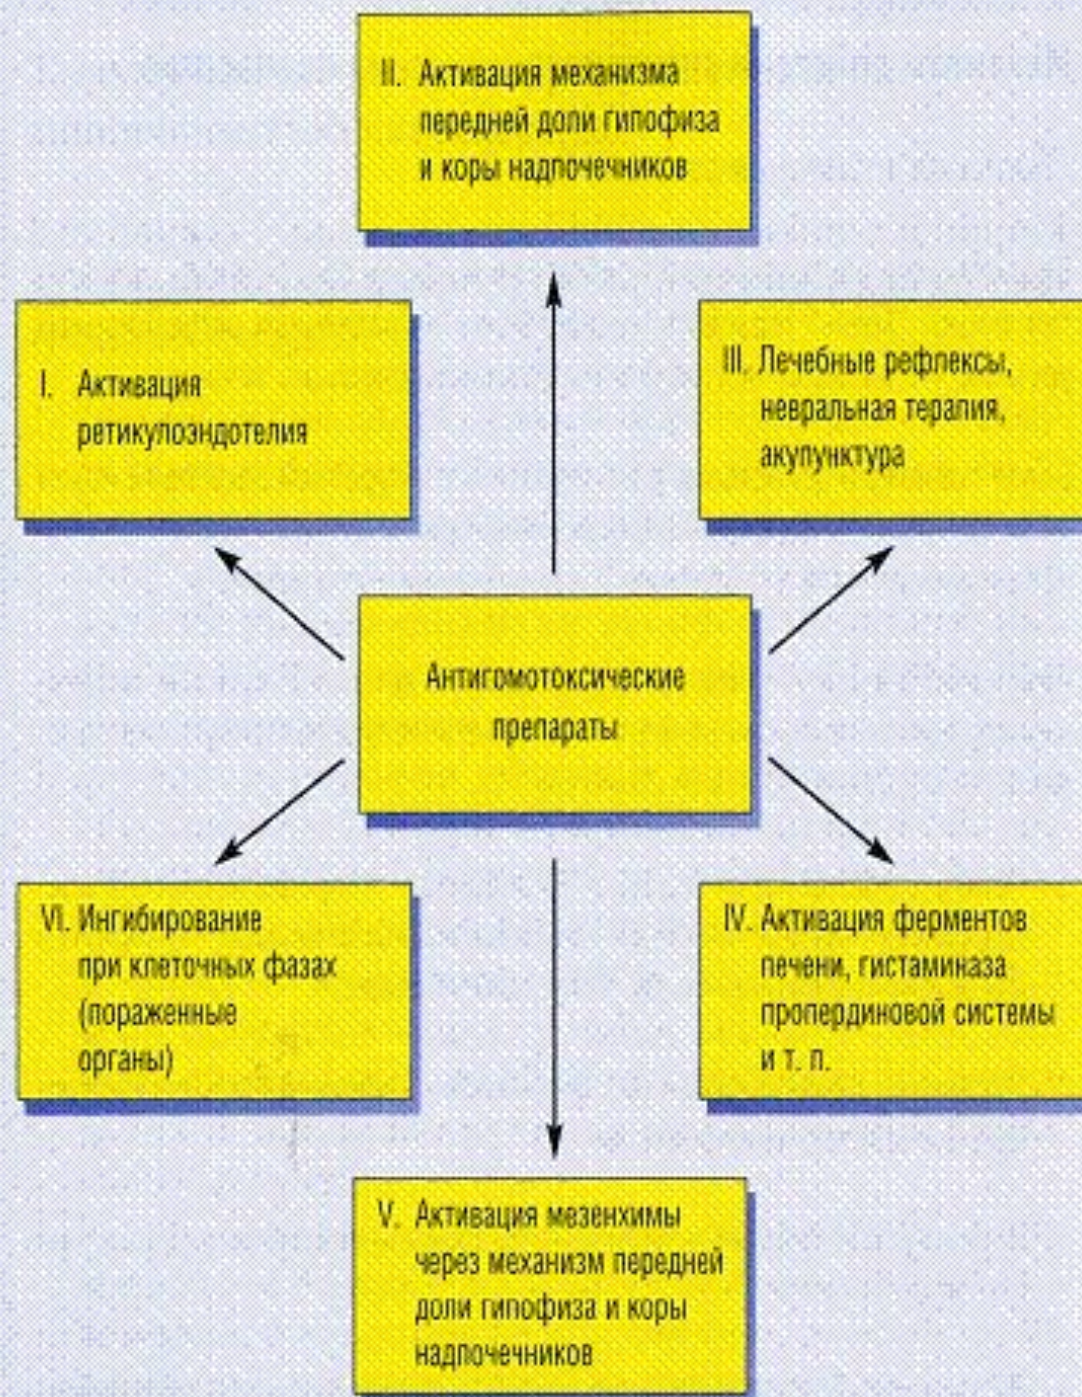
II. Активация механизма передней доли гипофиза и коры надпочечников

I. Активация ретикулоэндотелия

III. Лечебные рефлексы, невральная терапия, акупунктура

Антигомотоксические препараты

VI. Ингибирование при клеточных фазах (пораженные органы)

IV. Активация ферментов печени, гистаминаза пропердиновой системы и т. п.

V. Активация мезенхимы через механизм передней доли гипофиза и коры надпочечников